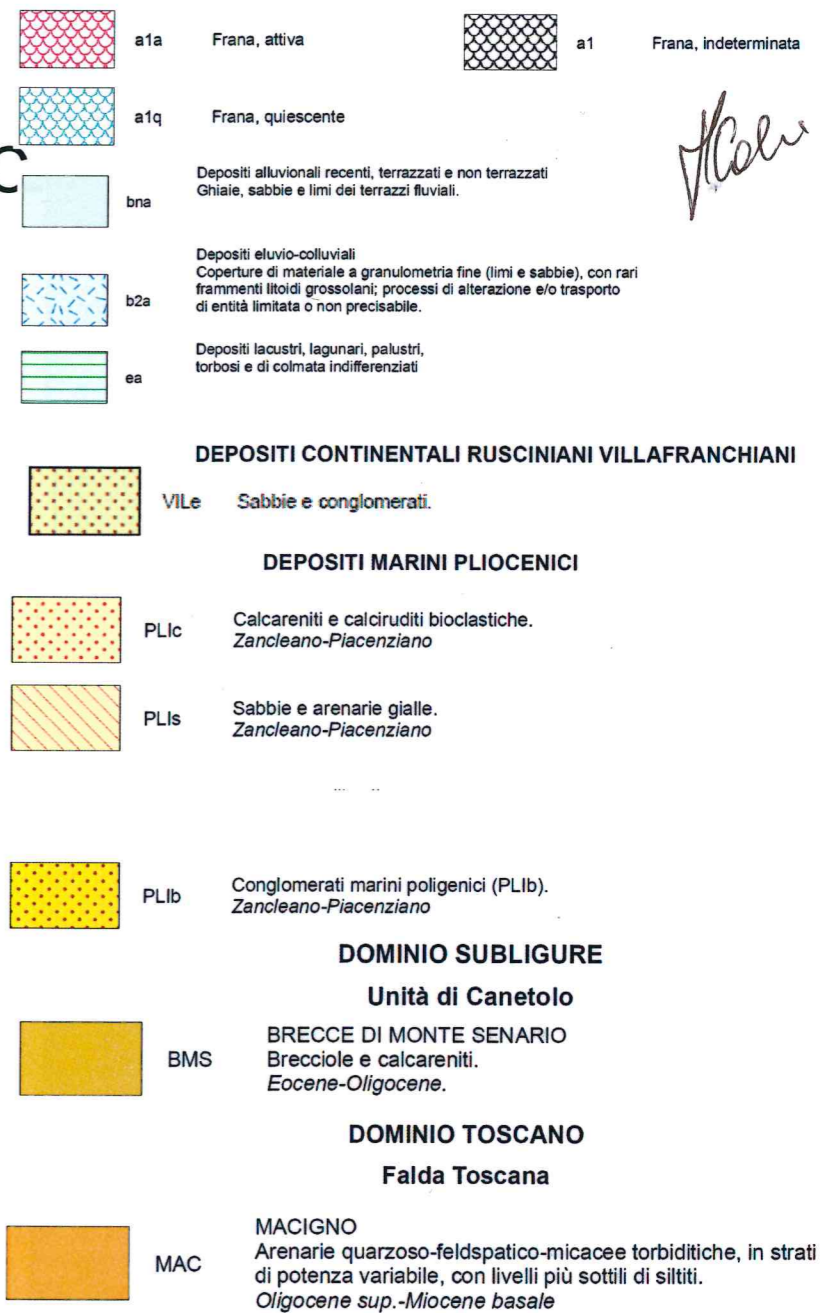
a1a Frana, attiva

a1 Frana, indeterminata

a1q Frana, quiescente

bna Depositi alluvionali recenti, terrazzati e non terrazzati
Ghiaie, sabbie e limi dei terrazzi fluviali.

b2a Depositi eluvio-colluviali
Coperture di materiale a granulometria fine (limi e sabbie), con rari frammenti litoidi grossolani; processi di alterazione e/o trasporto di entità limitata o non precisabile.

ea Depositi lacustri, lagunari, palustri, torbosi e di colmata indifferenziati

DEPOSITI CONTINENTALI RUSCINIANI VILLAFRANCHIANI

VILe Sabbie e conglomerati.

DEPOSITI MARINI PLIOCENICI

PLIc Calcareniti e calciruditi bioclastiche.
*Zancleano-Piacenziano*

PLIs Sabbie e arenarie gialle.
*Zancleano-Piacenziano*

PLIb Conglomerati marini poligenici (PLIb).
*Zancleano-Piacenziano*

DOMINIO SUBLIGURE

Unità di Canetolo

BMS BRECCE DI MONTE SENARIO
Brecciole e calcareniti.
*Eocene-Oligocene.*

DOMINIO TOSCANO

Falda Toscana

MAC MACIGNO
Arenarie quarzoso-feldspatico-micacee torbiditiche, in strati di potenza variabile, con livelli più sottili di siltiti.
*Oligocene sup.-Miocene basale*